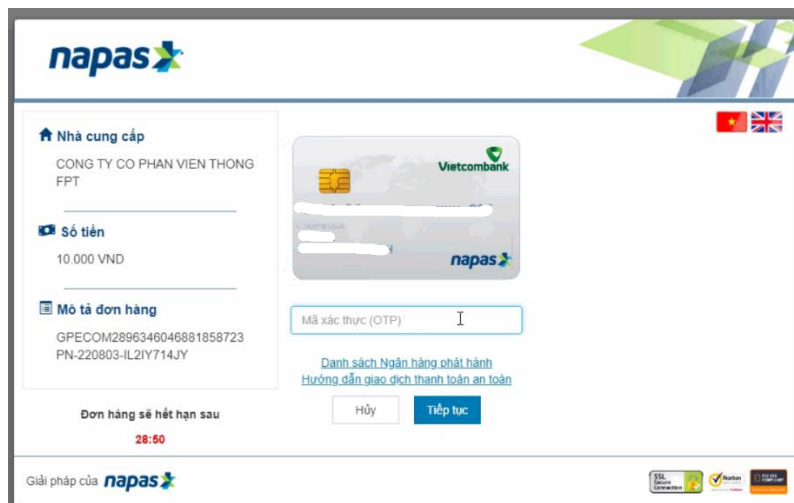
napas

Nhà cung cấp
CONG TY CO PHAN VIEN THONG FPT

Số tiền
10.000 VND

Mô tả đơn hàng
GPECOM2896346046881858723PN-220803-IL2IY714JY

Đơn hàng sẽ hết hạn sau
28:50

Vietcombank
napas

Mã xác thực (OTP)

Danh sách Ngân hàng phát hành
Hướng dẫn giao dịch thanh toán an toàn

Hủy
Tiếp tục

Giải pháp của napas

SSL Secure Connection
Norton